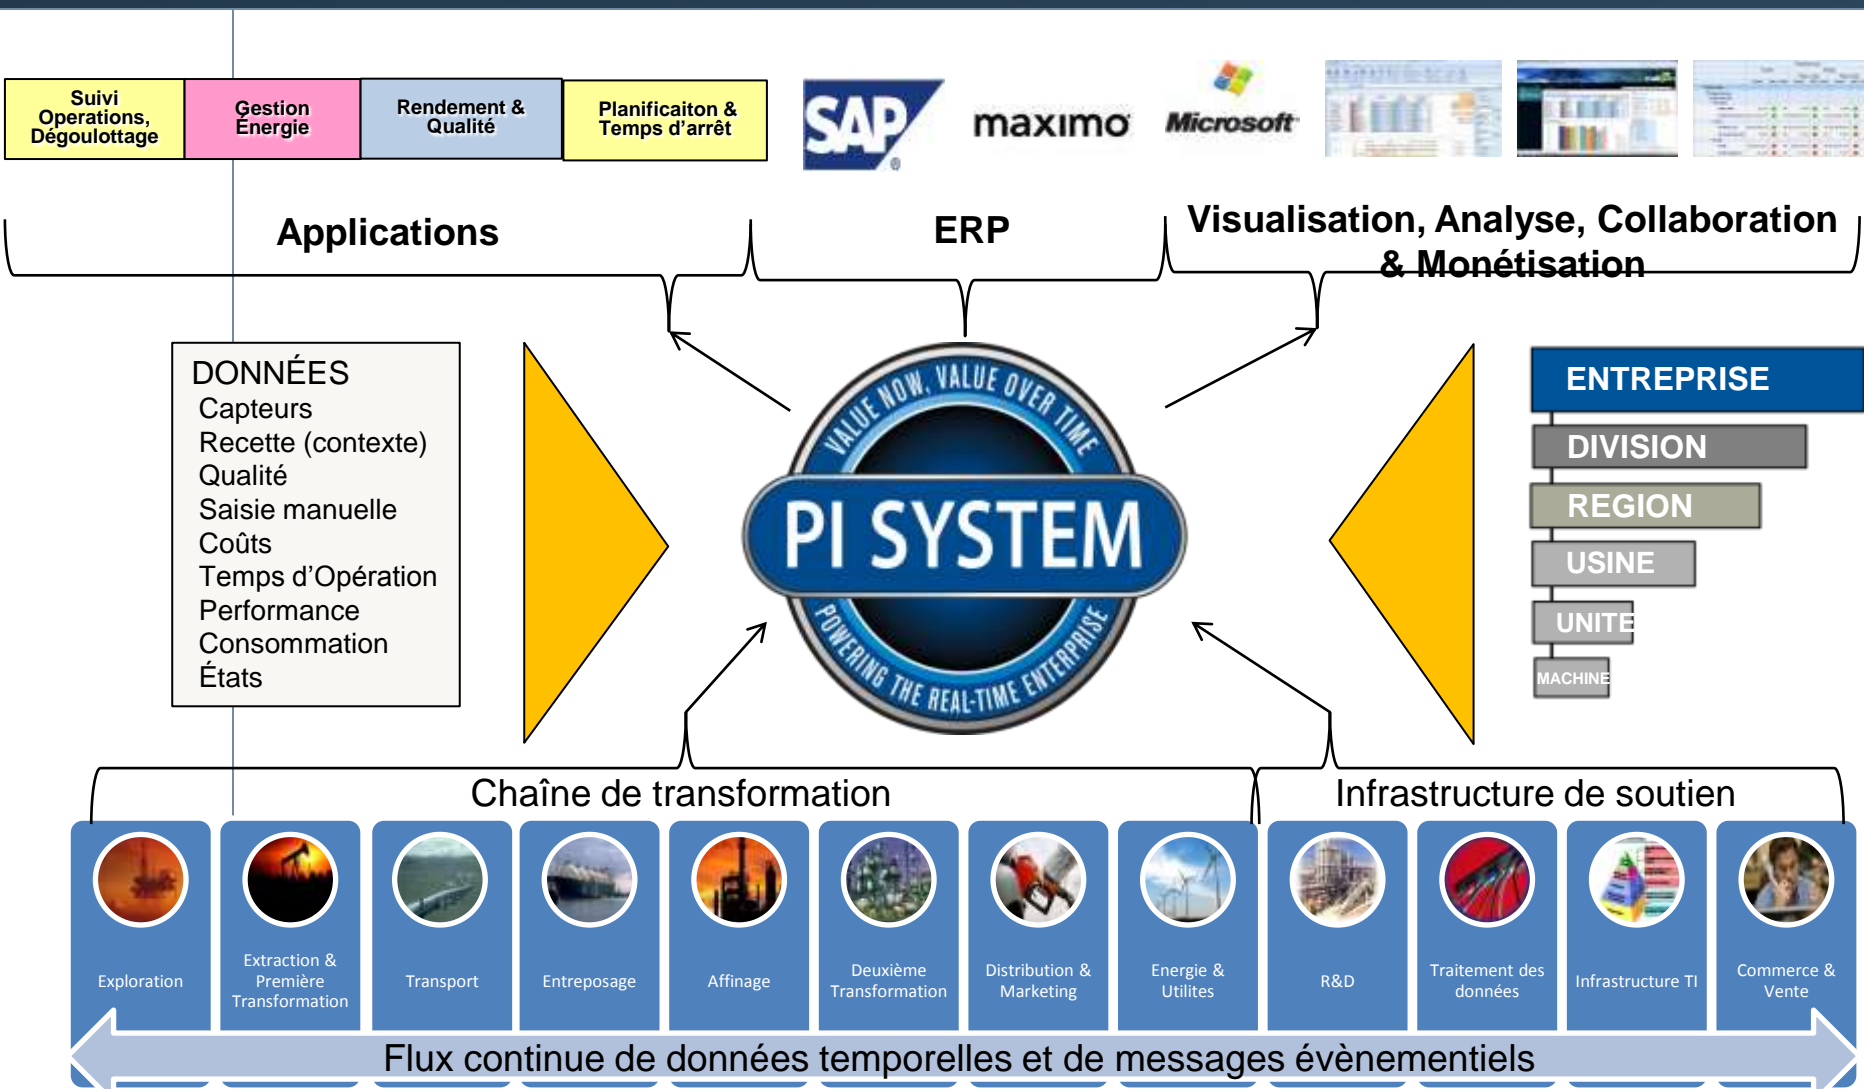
Suivi Operations, Dégoulottage

Gestion Énergie

Rendement & Qualité

Planificaiton & Temps d'arrêt

SAP

maximo

Microsoft

Applications

ERP

Visualisation, Analyse, Collaboration & Monétisation

DONNÉES
Capteurs
Recette (contexte)
Qualité
Saisie manuelle
Coûts
Temps d'Opération
Performance
Consommation
États

VALUE NOW, VALUE OVER TIME

PI SYSTEM

POWERING THE REAL-TIME ENTERPRISE

ENTREPRISE

DIVISION

REGION

USINE

UNITE

MACHINE

Chaîne de transformation

Infrastructure de soutien

Exploration

Extraction & Première Transformation

Transport

Entreposage

Affinage

Deuxième Transformation

Distribution & Marketing

Energie & Utilites

R&D

Traitement des données

Infrastructure TI

Commerce & Vente

Flux continue de données temporelles et de messages évènementiels